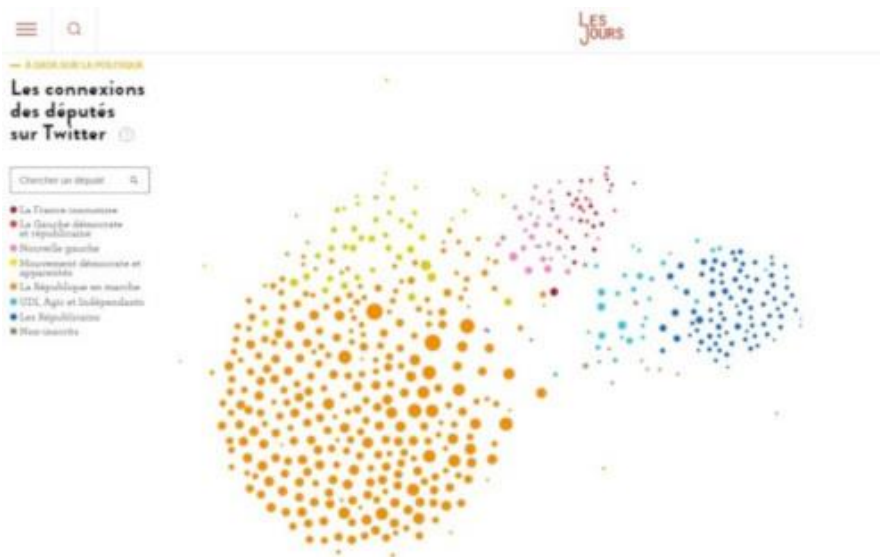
LES JOURS

— À GROS SUR LA POLITIQUE

Les connexions des députés sur Twitter

Chercher un député

La France insoumise
La Gauche démocrate et républicaine
Nouvelle gauche
Mouvement démocrate et apparentés
La République en marche
UDI, Agir et Indépendants
Les Républicains
Non-inscrits